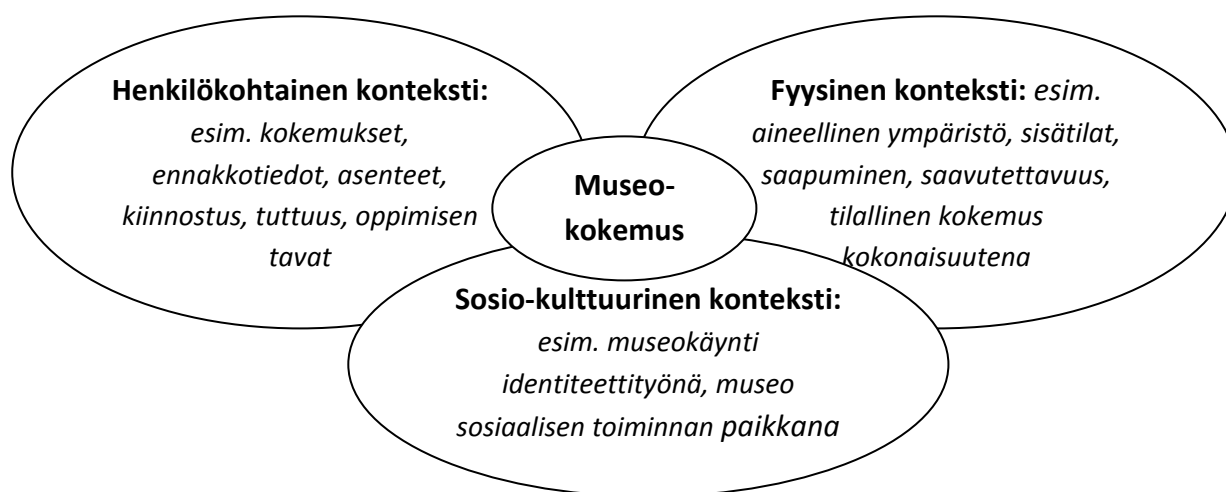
**Henkilökohtainen konteksti:**
*esim. kokemukset, ennakkotiedot, asenteet, kiinnostus, tuttuus, oppimisen tavat*

**Museo-kokemus**

**Fyysinen konteksti:** *esim. aineellinen ympäristö, sisätilat, saapuminen, saavutettavuus, tilallinen kokemus kokonaisuutena*

**Sosio-kulttuurinen konteksti:**
*esim. museokäynti identiteettityönä, museo sosiaalisen toiminnan paikkana*